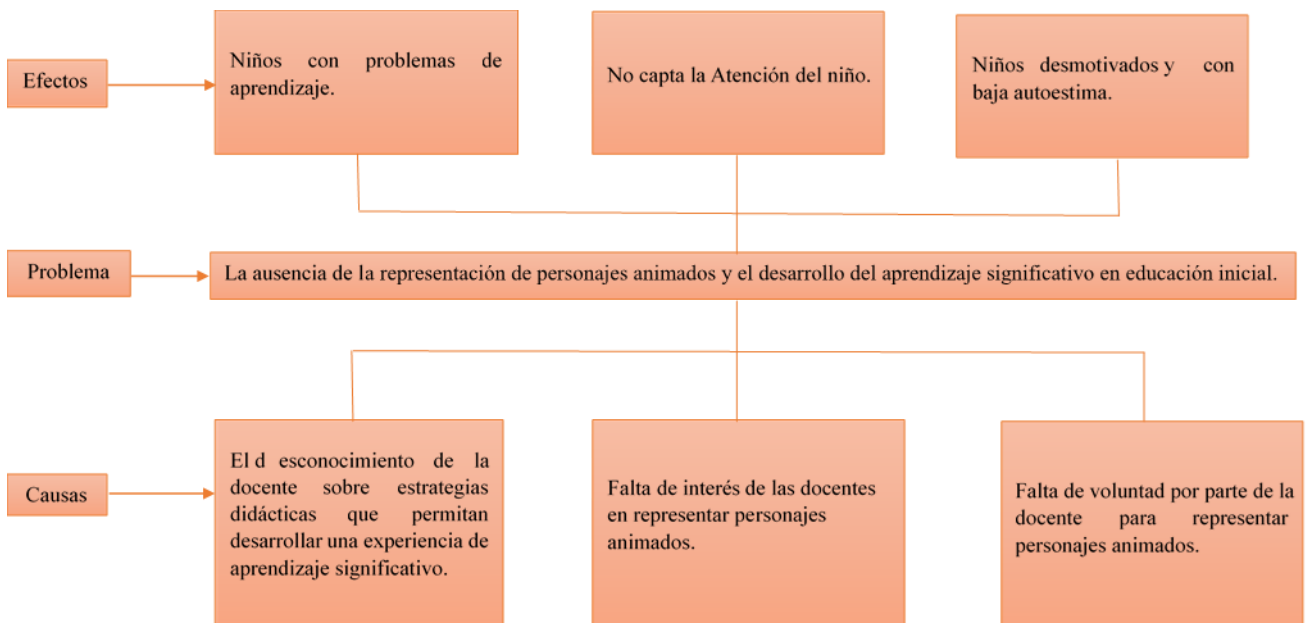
Efectos

Niños con problemas de aprendizaje.

No capta la Atención del niño.

Niños desmotivados y con baja autoestima.

Problema

La ausencia de la representación de personajes animados y el desarrollo del aprendizaje significativo en educación inicial.

Causas

El d esconocimiento de la docente sobre estrategias didácticas que permitan desarrollar una experiencia de aprendizaje significativo.

Falta de interés de las docentes en representar personajes animados.

Falta de voluntad por parte de la docente para representar personajes animados.